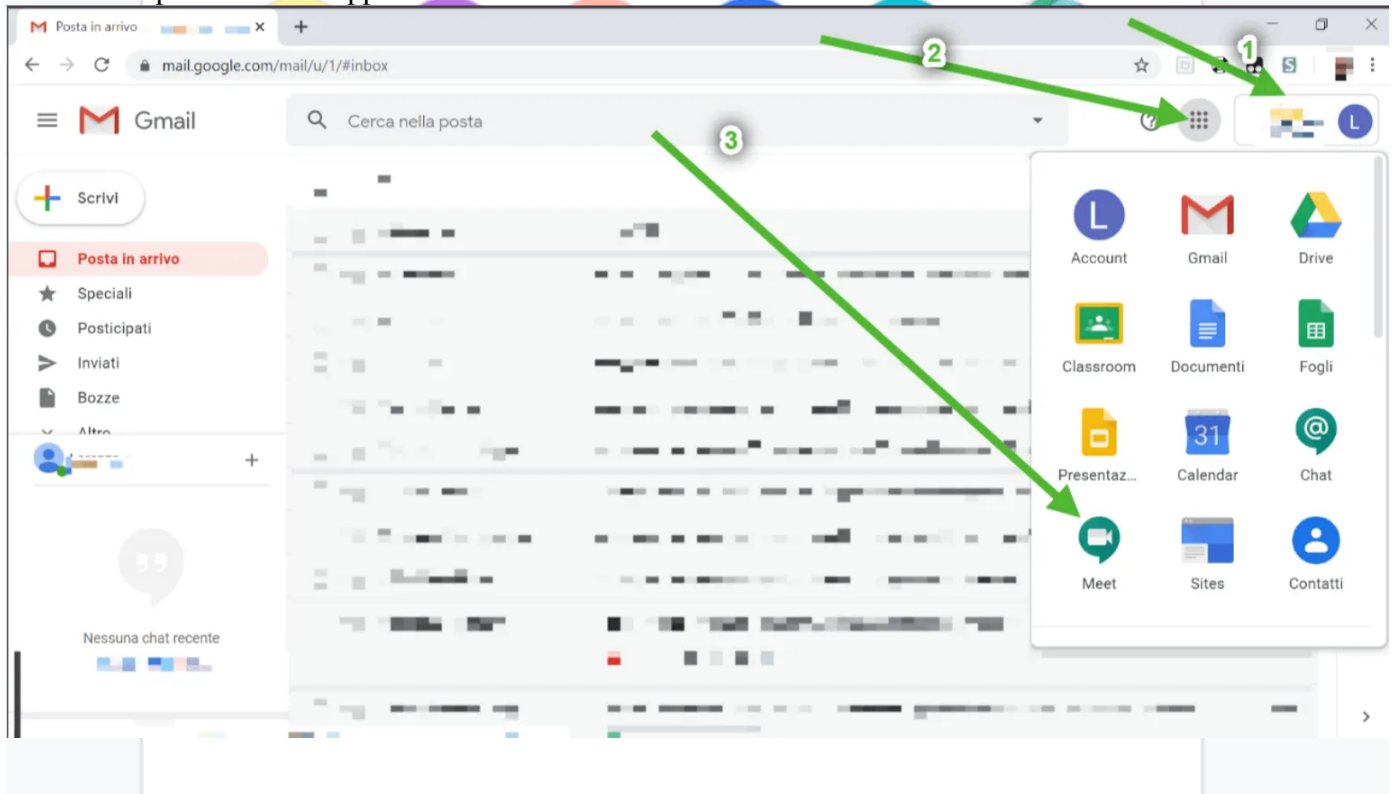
Posta in arrivo

mail.google.com/mail/u/1/#inbox

Gmail

Cerca nella posta

2

1

3

Scrivi

Posta in arrivo

Speciali

Posticipati

Inviati

Bozze

Altro

Nessuna chat recente

Account

Gmail

Drive

Classroom

Documenti

Fogli

Presentaz...

Calendar

Chat

Meet

Sites

Contatti

31

L